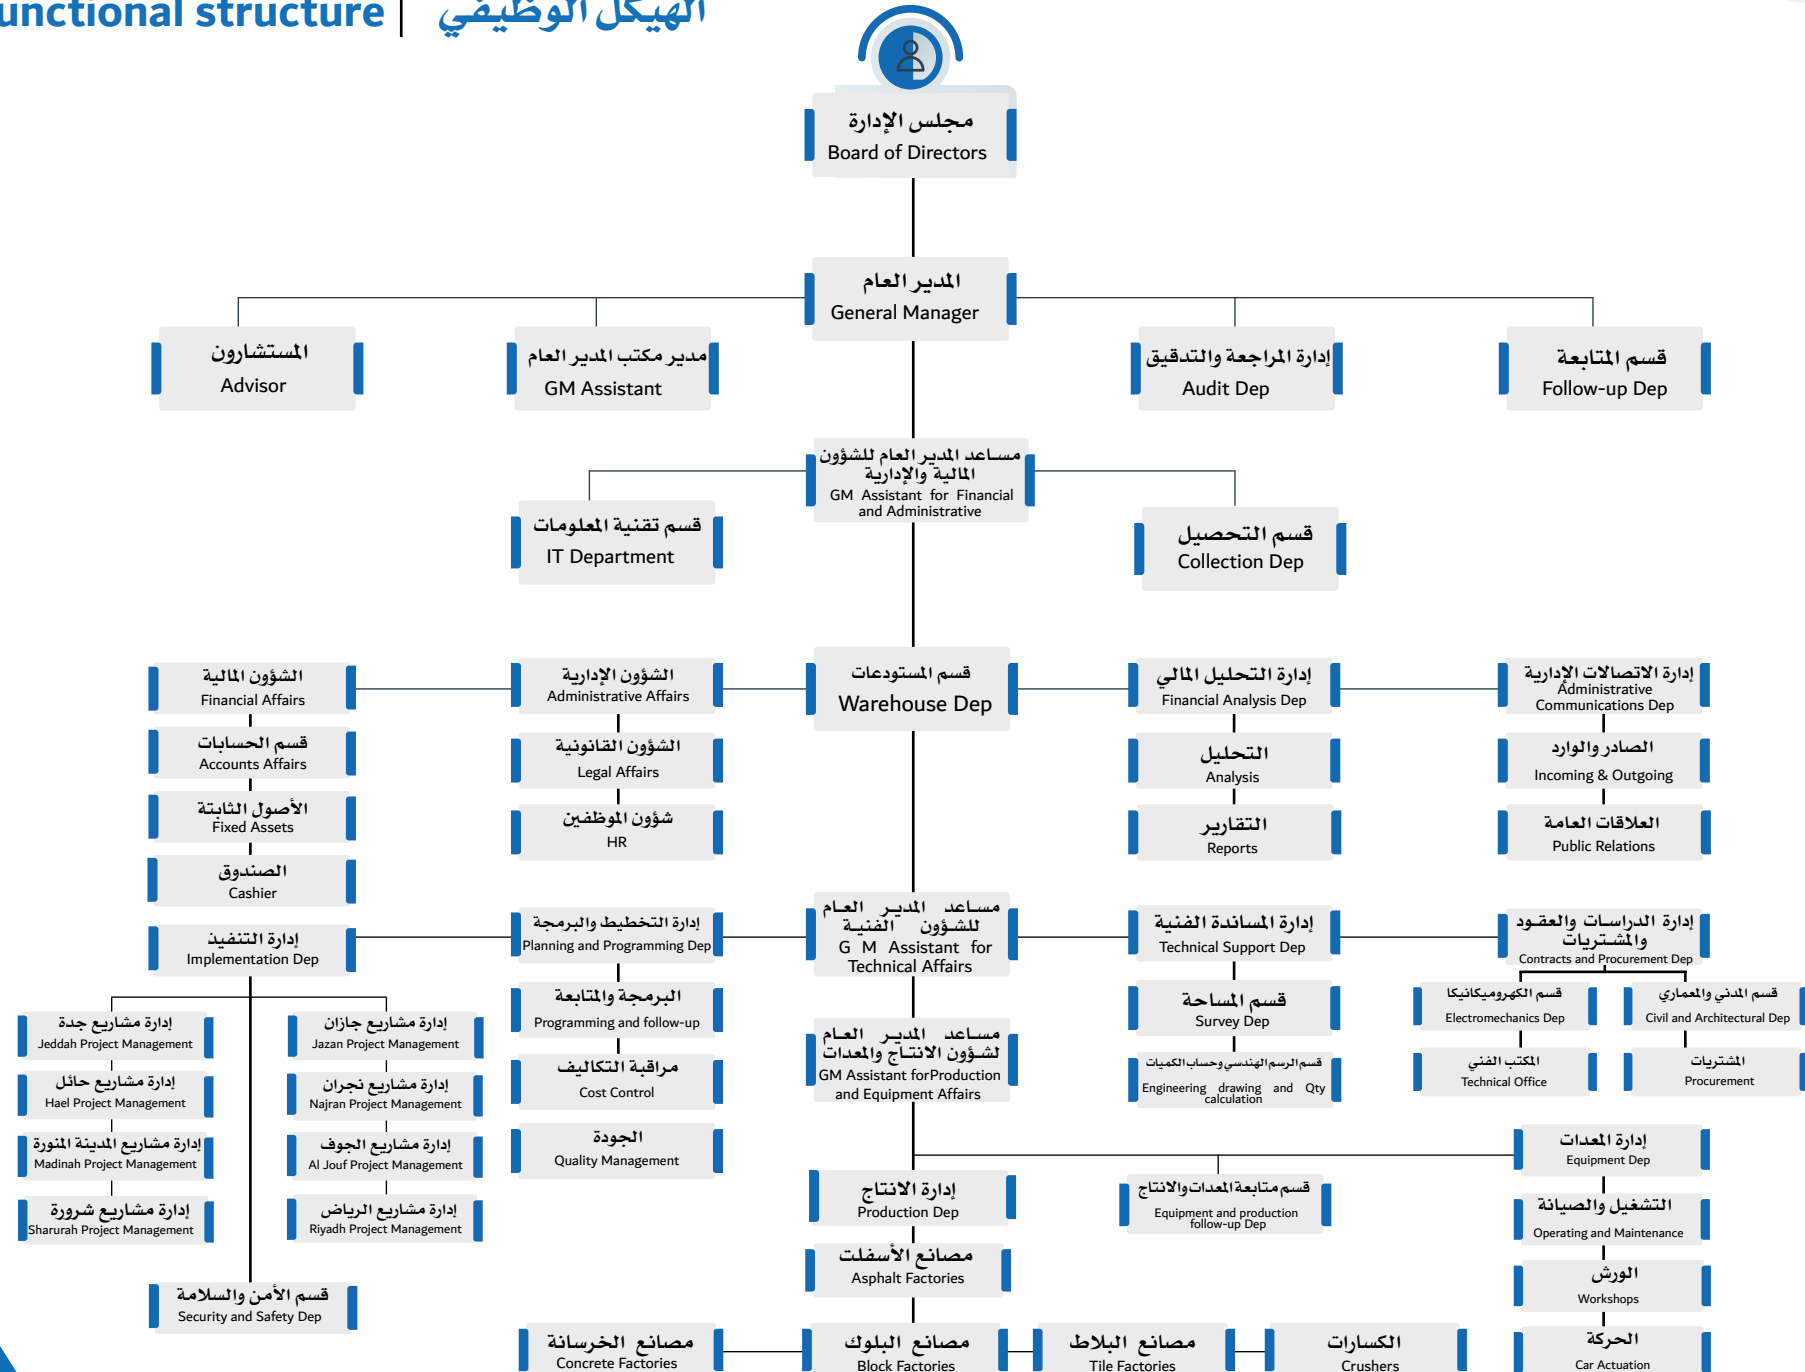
unctional structure | الهيكل الوظيفي

مجلس الإدارة
Board of Directors

المدير العام
General Manager

المستشارون
Advisor

مدير مكتب المدير العام
GM Assistant

إدارة المراجعة والتدقيق
Audit Dep

قسم المتابعة
Follow-up Dep

مساعد المدير العام للشؤون المالية والإدارية
GM Assistant for Financial and Administrative

قسم تقنية المعلومات
IT Department

قسم التحصيل
Collection Dep

الشؤون المالية
Financial Affairs

قسم الحسابات
Accounts Affairs

الأصول الثابتة
Fixed Assets

الصندوق
Cashier

الشؤون الإدارية
Administrative Affairs

الشؤون القانونية
Legal Affairs

شؤون الموظفين
HR

قسم المستودعات
Warehouse Dep

إدارة التحليل المالي
Financial Analysis Dep

التحليل
Analysis

التقارير
Reports

إدارة الاتصالات الإدارية
Administrative Communications Dep

الصادر والوارد
Incoming & Outgoing

العلاقات العامة
Public Relations

إدارة التنفيذ
Implementation Dep

إدارة التخطيط والبرمجة
Planning and Programming Dep

البرمجة والمتابعة
Programming and follow-up

مراقبة التكاليف
Cost Control

الجودة
Quality Management

مساعد المدير العام للشؤون الفنية
G M Assistant for Technical Affairs

إدارة المساندة الفنية
Technical Support Dep

قسم المساحة
Survey Dep

قسم الرسم الهندسي وحساب الكميات
Engineering drawing and Qty calculation

إدارة الدراسات والعقود والمشتريات
Contracts and Procurement Dep

قسم الكهروميكانيكا
Electromechanics Dep

قسم المدني والمعماري
Civil and Architectural Dep

المكتب الفني
Technical Office

المشتريات
Procurement

إدارة مشاريع جدة
Jeddah Project Management

إدارة مشاريع جازان
Jazan Project Management

إدارة مشاريع حائل
Hael Project Management

إدارة مشاريع نجران
Najran Project Management

إدارة مشاريع المدينة المنورة
Madinah Project Management

إدارة مشاريع الجوف
Al Jouf Project Management

إدارة مشاريع شرورة
Sharurah Project Management

إدارة مشاريع الرياض
Riyadh Project Management

مساعد المدير العام لشؤون الانتاج والمعدات
GM Assistant forProduction and Equipment Affairs

إدارة المعدات
Equipment Dep

التشغيل والصيانة
Operating and Maintenance

الورش
Workshops

الحركة
Car Actuation

إدارة الانتاج
Production Dep

قسم متابعة المعدات والانتاج
Equipment and production follow-up Dep

مصانع الأسفلت
Asphalt Factories

قسم الأمن والسلامة
Security and Safety Dep

مصانع الخرسانة
Concrete Factories

مصانع البلوك
Block Factories

مصانع البلاط
Tile Factories

الكسارات
Crushers